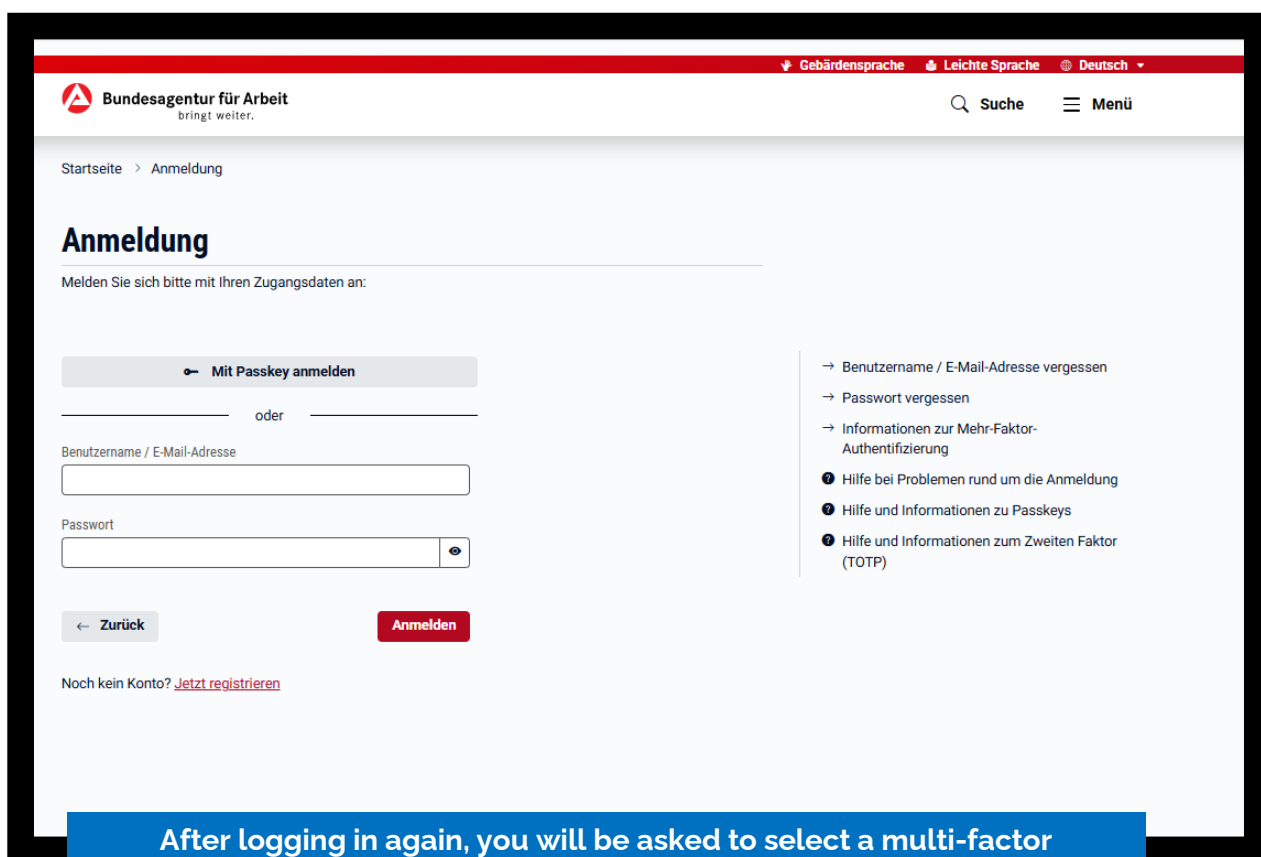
Gebärdensprache Leichte Sprache Deutsch

Bundesagentur für Arbeit
bringt weiter.

Suche Menü

Startseite > Anmeldung

Anmeldung

Melden Sie sich bitte mit Ihren Zugangsdaten an:

Mit Passkey anmelden

oder

Benutzername / E-Mail-Adresse

Passwort

← Zurück

Anmelden

Noch kein Konto? Jetzt registrieren

→ Benutzername / E-Mail-Adresse vergessen

→ Passwort vergessen

→ Informationen zur Mehr-Faktor-Authentifizierung

Hilfe bei Problemen rund um die Anmeldung

Hilfe und Informationen zu Passkeys

Hilfe und Informationen zum Zweiten Faktor (TOTP)

After logging in again, you will be asked to select a multi-factor